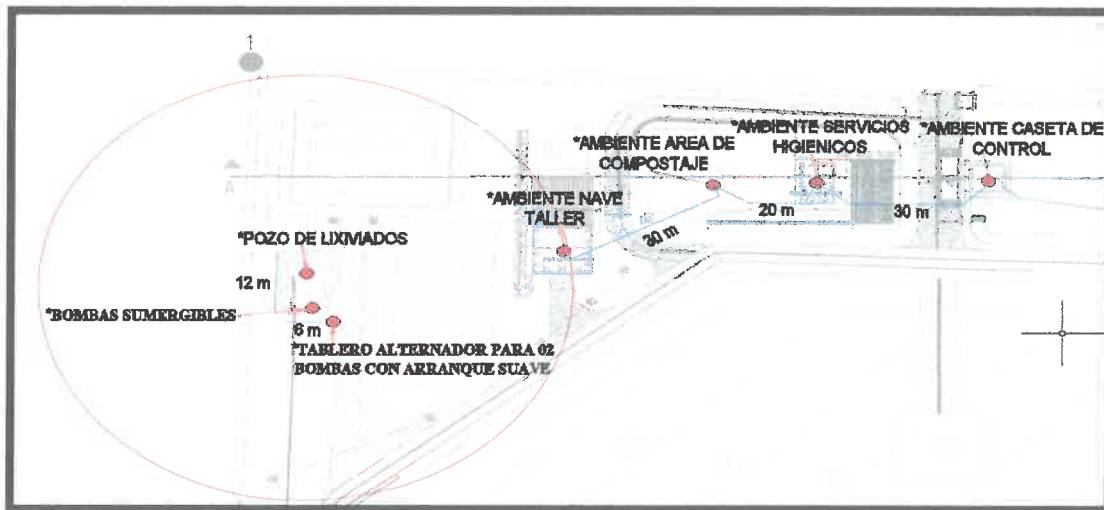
1

A

*AMBIENTE AREA DE COMPOSTAJE

*AMBIENTE SERVICIOS HIGIENICOS

*AMBIENTE CASETA DE CONTROL

*AMBIENTE NAVE TALLER

20 m

30 m

30 m

*POZO DE LIXIVIADOS

12 m

*BOMBAS SUMERGIBLES

6 m

*TABLERO ALTERNADOR PARA 02 BOMBAS CON ARRANQUE SUAVE